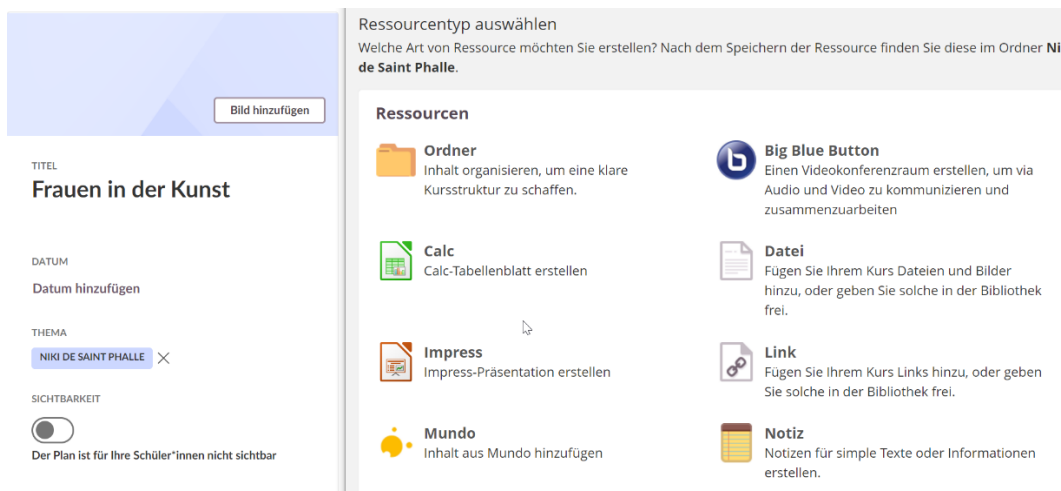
Bild hinzufügen

TITEL
Frauen in der Kunst

DATUM
Datum hinzufügen

THEMA
NIKI DE SAINT PHALLE

SICHTBARKEIT
Der Plan ist für Ihre Schüler*innen nicht sichtbar

Ressourcentyp auswählen
Welche Art von Ressource möchten Sie erstellen? Nach dem Speichern der Ressource finden Sie diese im Ordner Ni de Saint Phalle.

Ressourcen

Ordner
Inhalt organisieren, um eine klare Kursstruktur zu schaffen.

Big Blue Button
Einen Videokonferenzraum erstellen, um via Audio und Video zu kommunizieren und zusammenzuarbeiten

Calc
Calc-Tabellenblatt erstellen

Datei
Fügen Sie Ihrem Kurs Dateien und Bilder hinzu, oder geben Sie solche in der Bibliothek frei.

Impress
Impress-Präsentation erstellen

Link
Fügen Sie Ihrem Kurs Links hinzu, oder geben Sie solche in der Bibliothek frei.

Mundo
Inhalt aus Mundo hinzufügen

Notiz
Notizen für simple Texte oder Informationen erstellen.